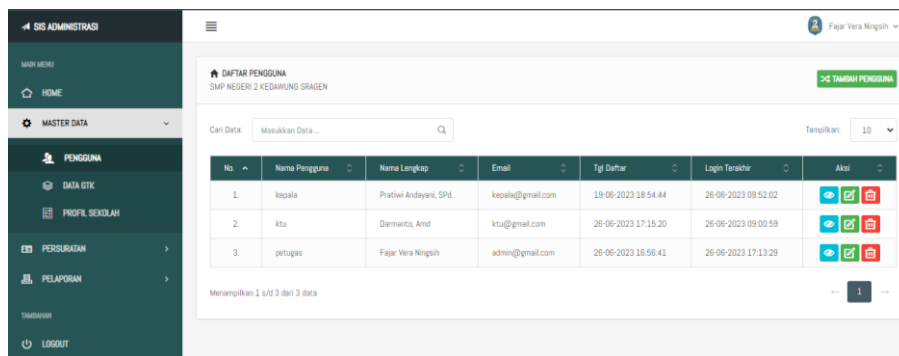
SIS ADMINISTRASI

MAIN MENU
HOME
MASTER DATA
PENGGUNA
DATA GTK
PROFIL SEKOLAH
PERSURATAN
PELAPORAN
TAMBAHAN
LOGOUT

Fajar Vera Ningsih

DAFTAR PENGGUNA
SMP NEGERI 2 KEDAWUNG SRAGEN

TAMBAH PENGGUNA

Cari Data: Masukkan Data ...

Tampilkan: 10

| No. | Nama Pengguna | Nama Lengkap | Email | Tgl Daftar | Login Terakhir | Aksi |
|---|---|---|---|---|---|---|
| 1. | kepala | Pratiwi Andayani, SPd. | kepala@gmail.com | 19-06-2023 18:54:44 | 26-06-2023 09:52:02 | |
| 2. | ktu | Darmanto, Amd | ktu@gmail.com | 26-06-2023 17:15:20 | 26-06-2023 09:00:59 | |
| 3. | petugas | Fajar Vera Ningsih | admin@gmail.com | 26-06-2023 16:56:41 | 26-06-2023 17:13:29 | |

Menampilkan 1 s/d 3 dari 3 data

← 1 →